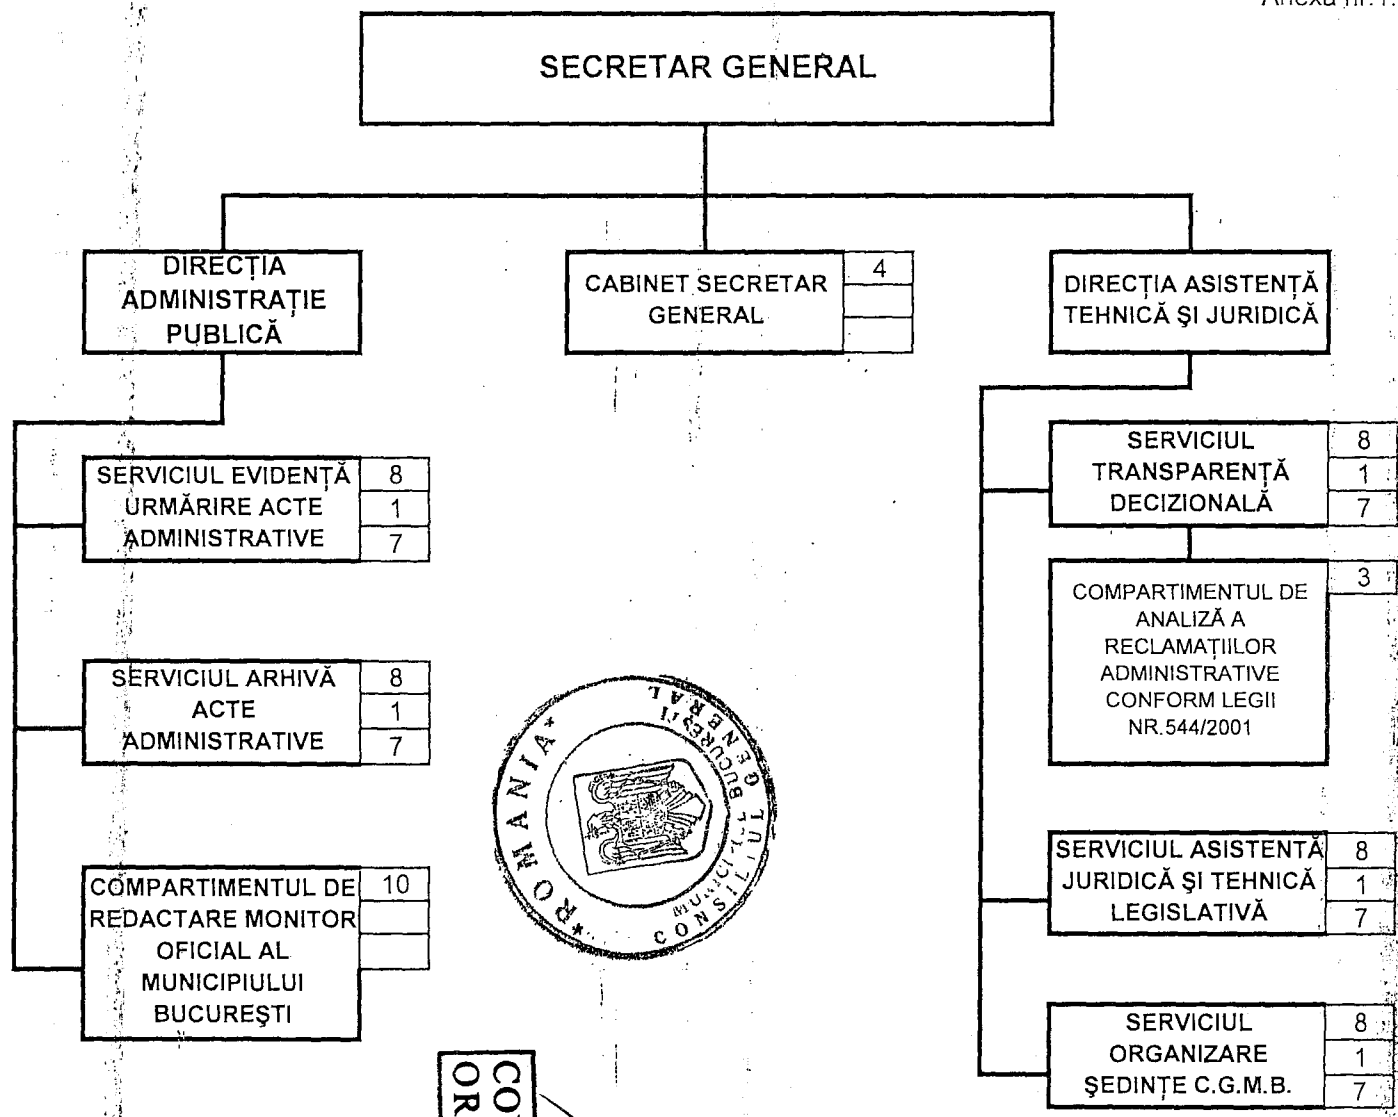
Anexa nr. 1

SECRETAR GENERAL

DIRECȚIA ADMINISTRAȚIE PUBLICĂ

CABINET SECRETAR GENERAL 4

DIRECȚIA ASISTENȚĂ TEHNICĂ ŞI JURIDICĂ

SERVICIUL EVIDENȚĂ URMĂRIRE ACTE ADMINISTRATIVE 8 1 7

SERVICIUL ARHIVĂ ACTE ADMINISTRATIVE 8 1 7

COMPARTIMENTUL DE REDACTARE MONITOR OFICIAL AL MUNICIPIULUI BUCUREŞTI 10

SERVICIUL TRANSPARENȚĂ DECIZIONALĂ 8 1 7

COMPARTIMENTUL DE ANALIZĂ A RECLAMAȚIILOR ADMINISTRATIVE CONFORM LEGII NR.544/2001 3

SERVICIUL ASISTENȚĂ JURIDICĂ ŞI TEHNICĂ LEGISLATIVĂ 8 1 7

SERVICIUL ORGANIZARE ŞEDINȚE C.G.M.B. 8 1 7

*ROMANIA* CONSILIUL GENERAL MUNICIPIUL BUCUREŞTI

CO OR